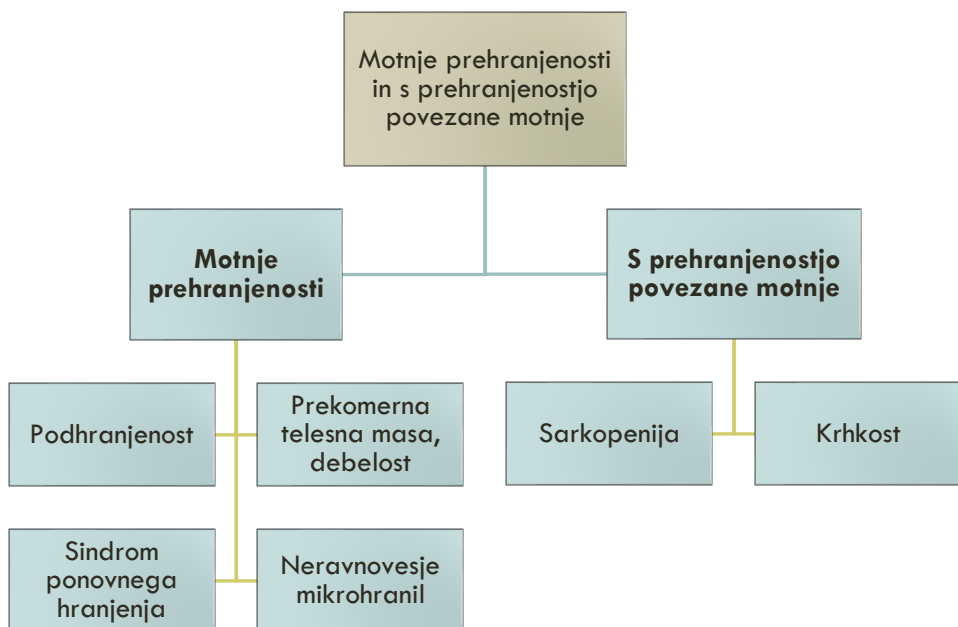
Motnje prehranjenosti in s prehranjenostjo povezane motnje

**Motnje prehranjenosti**

**S prehranjenostjo povezane motnje**

Podhranjenost

Prekomerna telesna masa, debelost

Sindrom ponovnega hranjenja

Neravnovesje mikrohranil

Sarkopenija

Krhkost